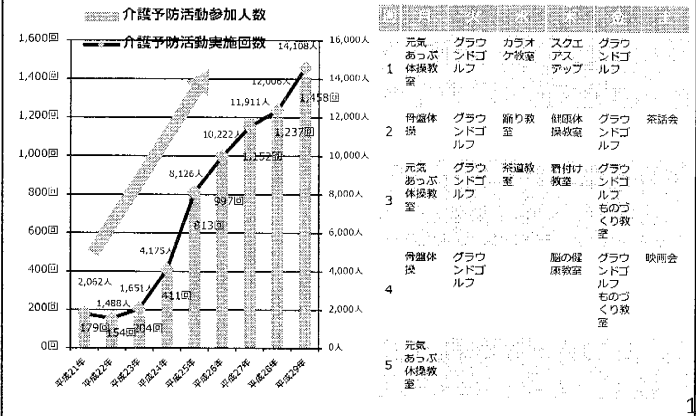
介護予防活動参加人数
介護予防活動実施回数

1,600回
1,400回
1,200回
1,000回
800回
600回
400回
200回
0回

16,000人
14,000人
12,000人
10,000人
8,000人
6,000人
4,000人
2,000人
0人

2,062人
1,488人
1,651人
4,175人
8,126人
10,222人
11,911人
12,006人
14,108人

179回
154回
204回
411回
813回
997回
1,152回
1,237回
1,458回

平成21年
平成22年
平成23年
平成24年
平成25年
平成26年
平成27年
平成28年
平成29年

| 週 | 月 | 火 | 水 | 木 | 金 | 土 |
|---|---|---|---|---|---|---|
| 1 | 元気あっぷ体操教室 | グラウンドゴルフ | カラオケ教室 | スクエアステップ | グラウンドゴルフ | |
| 2 | 骨盤体操 | グラウンドゴルフ | 踊り教室 | 健康体操教室 | グラウンドゴルフ | 茶話会 |
| 3 | 元気あっぷ体操教室 | グラウンドゴルフ | 茶道教室 | 着付け教室 | グラウンドゴルフ ものづくり教室 | |
| 4 | 骨盤体操 | グラウンドゴルフ | | 脳の健康教室 | グラウンドゴルフ ものづくり教室 | 映画会 |
| 5 | 元気あっぷ体操教室 | | | | | |

1